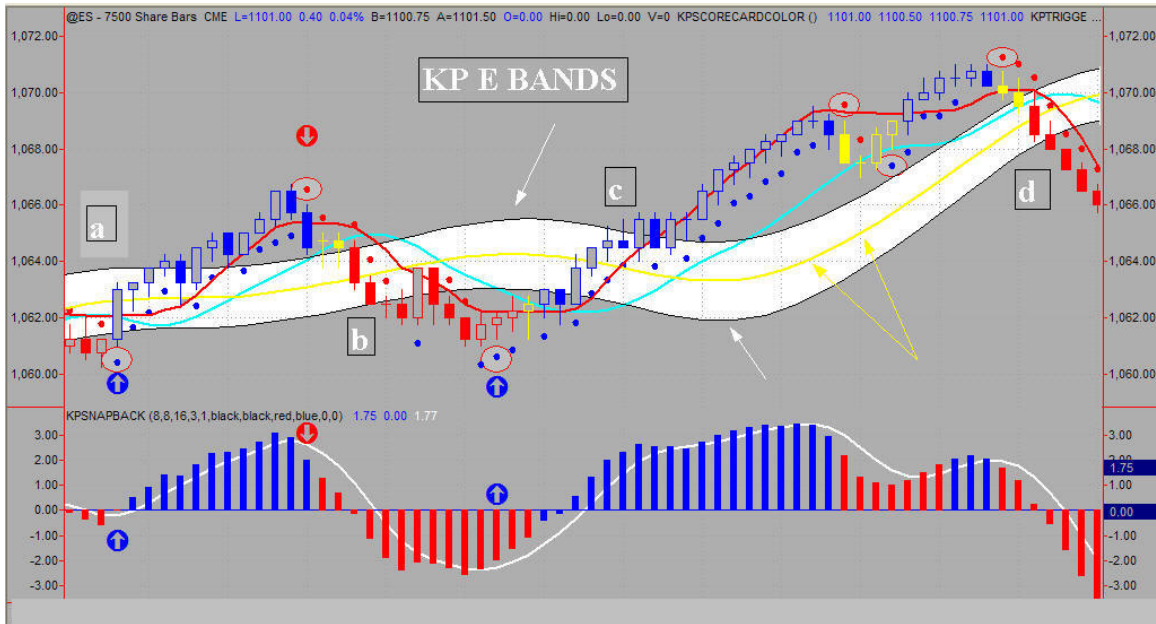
@ES - 7500 Share Bars CME L=1101.00 0.40 0.04% B=1100.75 A=1101.50 O=0.00 Hi=0.00 Lo=0.00 V=0 KPSCORECARDCOLOR () 1101.00 1100.50 1100.75 1101.00 KPTRIGGE ...

KP E BANDS

a

b

c

d

1,072.00
1,070.00
1,068.00
1,066.00
1,064.00
1,062.00
1,060.00

KPSNAPBACK (8,8,16,3,1,black,black,red,blue,0,0) 1.75 0.00 1.77

3.00
2.00
1.75
1.00
0.00
-1.00
-2.00
-3.00